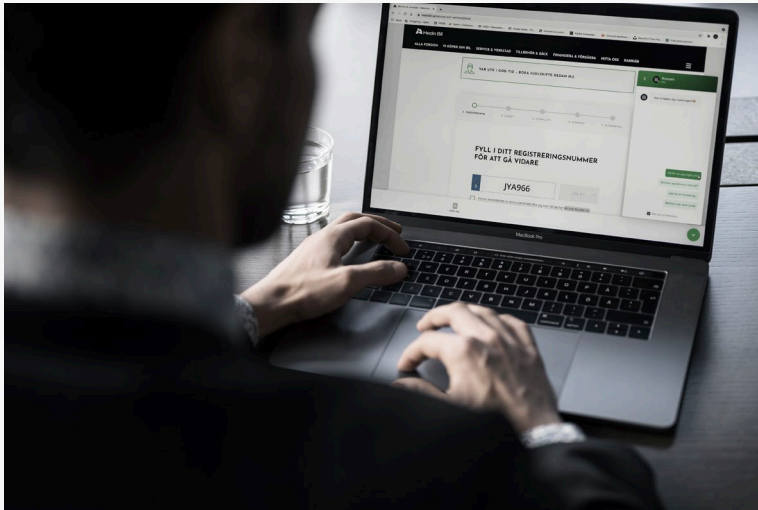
Hedin Bil

ALLA FORDON VI KÖPER DIN BIL SERVICE & VERKSTAD TILLBEHÖR & DÄCK FINANSIERA & FÖRSÄKRA HITTA OSS KAMPANJ

VAR UTE I GOD TID - BOKA AUKLISTE HEDIN BIL

FYLL I DITT REGISTRERINGSNUMMER FÖR ATT GÅ VIDARE

JYA966

MacBook Pro